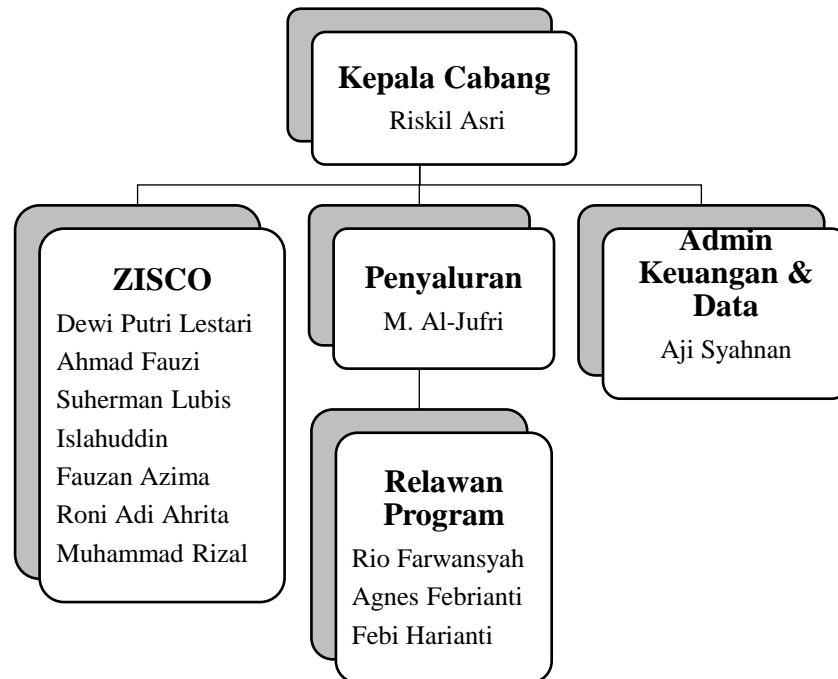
Kepala Cabang
Riskil Asri

ZISCO
Dewi Putri Lestari
Ahmad Fauzi
Suherman Lubis
Islahuddin
Fauzan Azima
Roni Adi Ahrita
Muhammad Rizal

Penyaluran
M. Al-Jufri

Relawan Program
Rio Farwansyah
Agnes Febrianti
Febi Harianti

Admin Keuangan & Data
Aji Syahnan